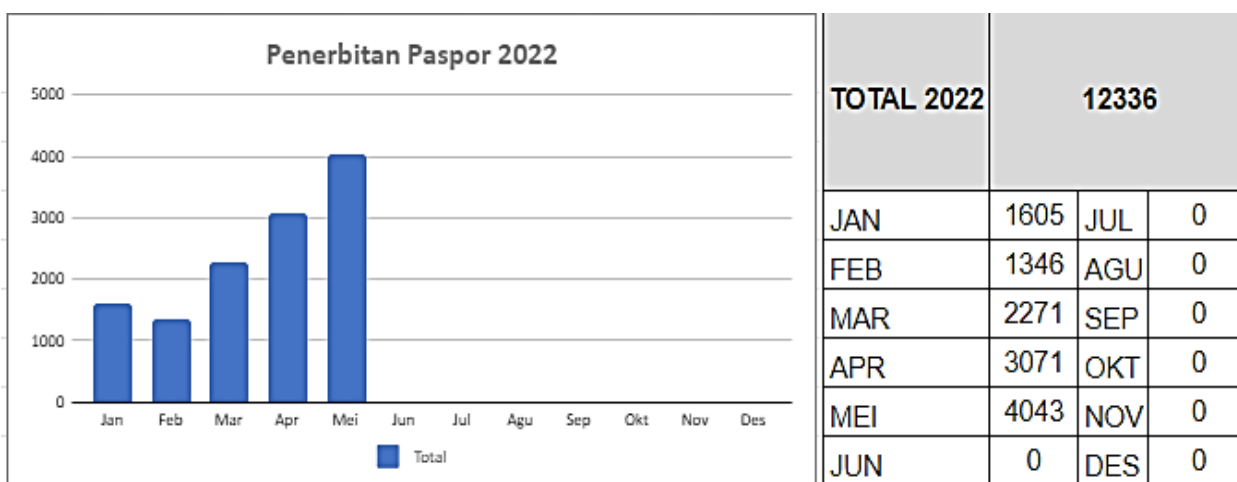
Penerbitan Paspor 2022

5000
4000
3000
2000
1000
0

Jan Feb Mar Apr Mei Jun Jul Agu Sep Okt Nov Des

Total

| TOTAL 2022 | 12336 | | |
|---|---|---|---|
| JAN | 1605 | JUL | 0 |
| FEB | 1346 | AGU | 0 |
| MAR | 2271 | SEP | 0 |
| APR | 3071 | OKT | 0 |
| MEI | 4043 | NOV | 0 |
| JUN | 0 | DES | 0 |